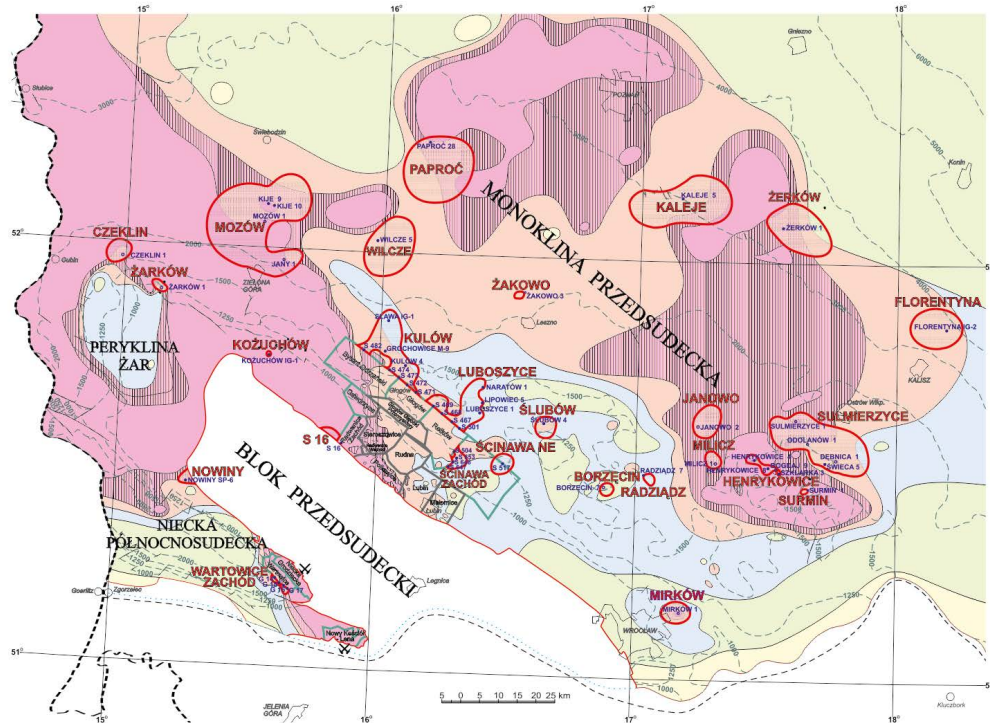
15°
16°
17°
18°
52°
51°

PAPROĆ 28
PAPROĆ
MONOKLINA PRZEDSUDECKA
KALEJE 5
KALEJE
ŻERKÓW
ŻERKÓW 1
KIJE 9
KIJE 10
MOZÓW 1
MOZÓW
JANY 1
CZEKLIN
CZEKLIN 1
WILCZE 5
WILCZE
ŻARKÓW
ŻARKÓW 1
ŻAKOWO
ŻAKOWO 3
FLORENTYNA
FLORENTYNA IG-2
PERYKLINA ŻAR
KOŻUCHÓW
KOŻUCHÓW IG-1
SŁAWA IG-1
KULÓW
GROCHOWICE M-9
KULÓW 4
LUBOSZYCE
NARATÓW 1
LIPOWIEC 5
LUBOSZYCE 1
ŚLUBÓW
ŚLUBÓW 4
JANOWO
JANOWO 2
MILICZ
MILICZ 1
SULMIERZYCE
SULMIERZYCE 1
ODOLANÓW 1
DĘBNICA 1
ŚWIECA 5
HENRYKOWICE 8
HENRYKOWICE 9
HENRYKOWICE
SURMIN
SURMIN 1
S 16
ŚCINAWA NE
ŚCINAWA ZACHÓD
BORZĘCIN
BORZĘCIN 2
RADZIĄDZ 7
RADZIĄDZ
BLOK PRZEDSUDECKI
NOWINY
NOWINY SP-6
NIECKA PÓŁNOCNOSUDECKA
WARTOWICE ZACHÓD
MIRKÓW
MIRKÓW 1
Rudna
Lubin
Lubin
Legnica
Wrocław
Kalisz
Poznań
Leszno
Zielona Góra
Świebodzin
Gubin
Słubice
Zgorzelec
Görlitz
Jelenia Góra
Nowy Kościół
Kluczbork
Ostrów Wlkp.
Konin
Gniezno
S 482
S 474
S 473
S 472
S 471
S 489
S 468
S 467
S 501
S 511
S 504
S 503
S 16
2000
2500
3000
1500
1250
1000
4000
5000
5 0 5 10 15 20 25 km